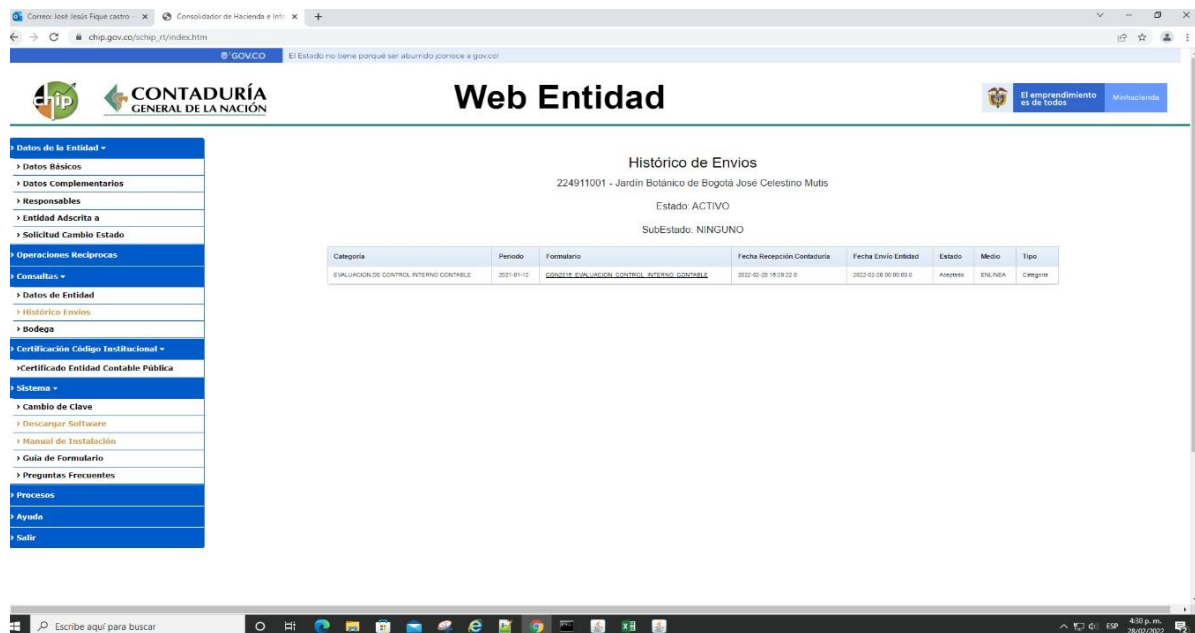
Correo: José Jesús Fique castro ×   Consolidador de Hacienda e Info ×   +

chip.gov.co/schip_rt/index.htm

GOV.CO   El Estado no tiene porqué ser aburrido ¡conoce a gov.co!

chip   CONTADURÍA GENERAL DE LA NACIÓN

Web Entidad

El emprendimiento es de todos   Minhacienda

> Datos de la Entidad
> Datos Básicos
> Datos Complementarios
> Responsables
> Entidad Adscrita a
> Solicitud Cambio Estado
> Operaciones Reciprocas
> Consultas
> Datos de Entidad
> Histórico Envios
> Bodega
> Certificación Código Institucional
>Certificado Entidad Contable Pública
> Sistema
> Cambio de Clave
> Descargar Software
> Manual de Instalación
> Guia de Formulario
> Preguntas Frecuentes
> Procesos
> Ayuda
> Salir

Histórico de Envios

224911001 - Jardín Botánico de Bogotá José Celestino Mutis

Estado: ACTIVO

SubEstado: NINGUNO

| Categoría | Periodo | Formulario | Fecha Recepción Contaduría | Fecha Envío Entidad | Estado | Medio | Tipo |
|---|---|---|---|---|---|---|---|
| EVALUACION DE CONTROL INTERNO CONTABLE | 2021-01-12 | CGN2016_EVALUACION_CONTROL_INTERNO_CONTABLE | 2022-02-28 15:28:22.0 | 2022-02-28 00:00:00.0 | Aceptado | ENLINEA | Categoria |

Escribe aquí para buscar

ESP   4:30 p. m.   28/02/2022